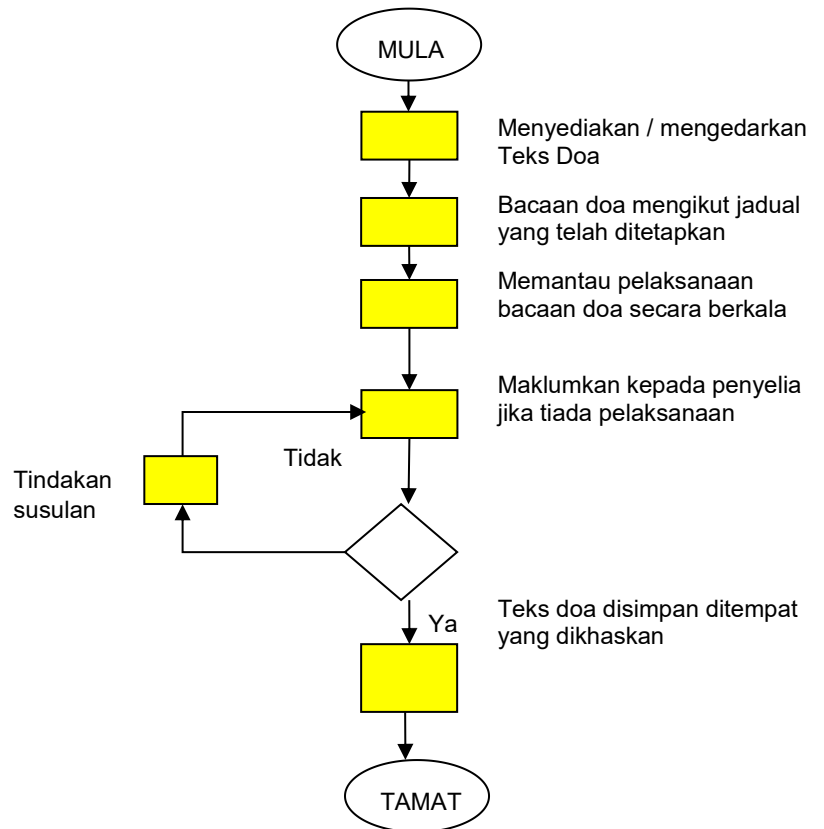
MULA

Menyediakan / mengedarkan Teks Doa

Bacaan doa mengikut jadual yang telah ditetapkan

Memantau pelaksanaan bacaan doa secara berkala

Maklumkan kepada penyelia jika tiada pelaksanaan

Tindakan susulan

Tidak

Ya

Teks doa disimpan ditempat yang dikhaskan

TAMAT